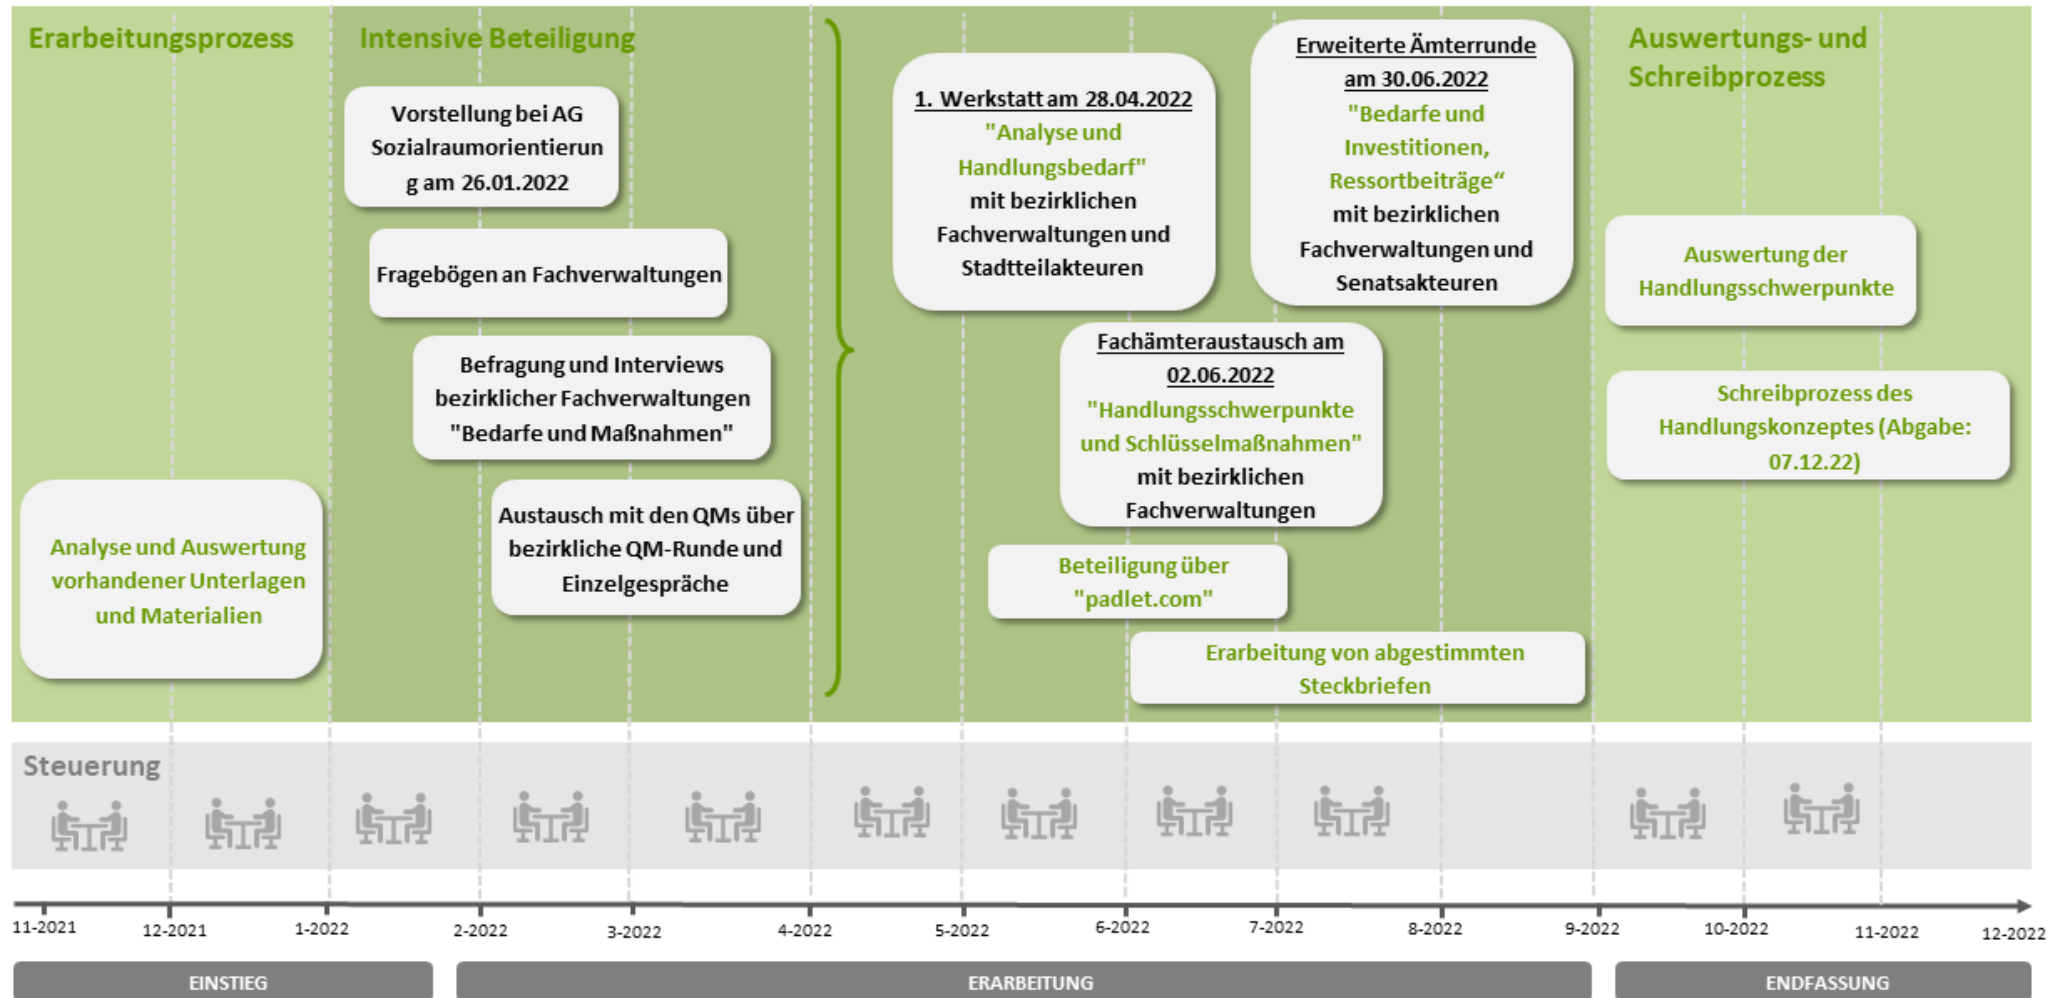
Erarbeitungsprozess

Intensive Beteiligung

Vorstellung bei AG Sozialraumorientierung am 26.01.2022

Fragebögen an Fachverwaltungen

Befragung und Interviews bezirklicher Fachverwaltungen "Bedarfe und Maßnahmen"

Austausch mit den QMs über bezirkliche QM-Runde und Einzelgespräche

Analyse und Auswertung vorhandener Unterlagen und Materialien

1. Werkstatt am 28.04.2022
"Analyse und Handlungsbedarf" mit bezirklichen Fachverwaltungen und Stadtteilakteuren

Erweiterte Ämterrunde am 30.06.2022
"Bedarfe und Investitionen, Ressortbeiträge“ mit bezirklichen Fachverwaltungen und Senatsakteuren

Fachämteraustausch am 02.06.2022
"Handlungsschwerpunkte und Schlüsselmaßnahmen" mit bezirklichen Fachverwaltungen

Beteiligung über "padlet.com"

Erarbeitung von abgestimmten Steckbriefen

Auswertungs- und Schreibprozess

Auswertung der Handlungsschwerpunkte

Schreibprozess des Handlungskonzeptes (Abgabe: 07.12.22)

Steuerung

11-2021 12-2021 1-2022 2-2022 3-2022 4-2022 5-2022 6-2022 7-2022 8-2022 9-2022 10-2022 11-2022 12-2022

EINSTIEG

ERARBEITUNG

ENDFASSUNG